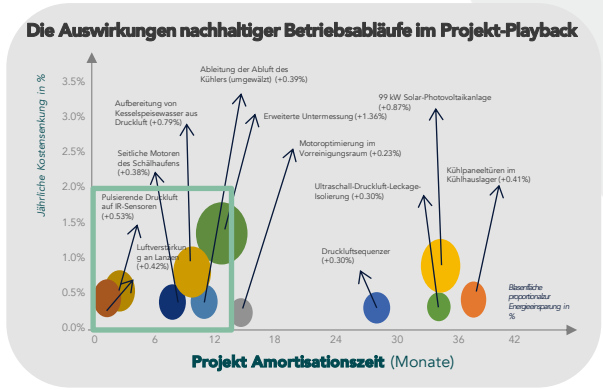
Die Auswirkungen nachhaltiger Betriebsabläufe im Projekt-Playback

Jährliche Kostensenkung in %

3.5%
3.0%
2.5%
2.0%
1.5%
1.0%
0.5%
0.0%

Ableitung der Abluft des Kühlers (umgewälzt) (+0.39%)

Aufbereitung von Kesselspeisewasser aus Druckluft (+0.79%)

Seitliche Motoren des Schälhaufens (+0.38%)

Pulsierende Druckluft auf IR-Sensoren (+0.53%)

Luftverstärkung an Lanzen (+0.42%)

Erweiterte Untermessung (+1.36%)

Motoroptimierung im Vorreinigungsraum (+0.23%)

99 kW Solar-Photovoltaikanlage (+0.87%)

Ultraschall-Druckluft-Leckage-Isolierung (+0.30%)

Kühlpaneeltüren im Kühlhauslager (+0.41%)

Druckluftsequenzer (+0.30%)

Blasenfläche proportional zur Energieeinsparung in %

0
6
12
18
24
30
36
42

Projekt Amortisationszeit (Monate)